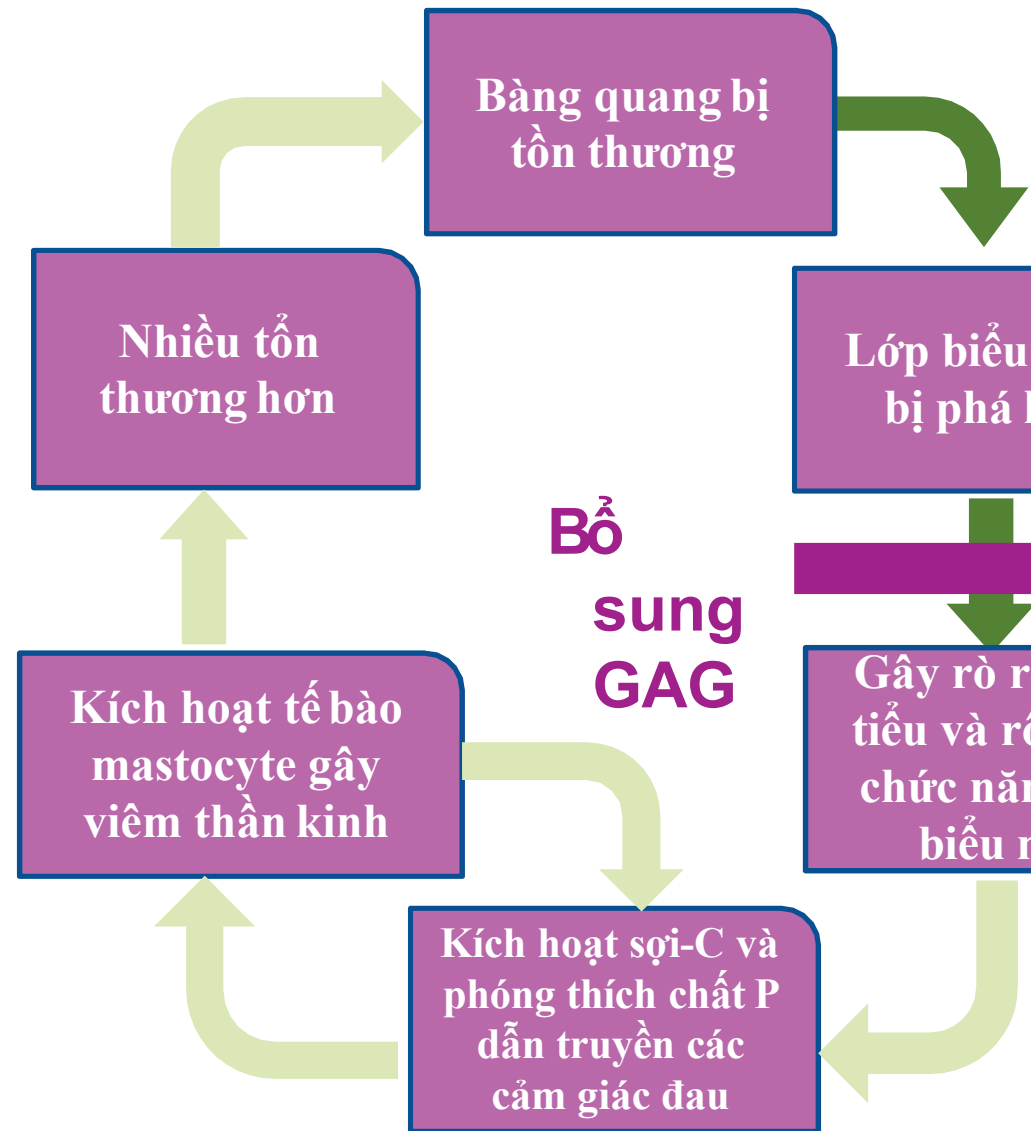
Bàng quang bị tổn thương

Lớp biểu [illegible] bị phá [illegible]

Gây rò r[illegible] tiểu và r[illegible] chức năn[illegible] biểu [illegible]

Kích hoạt sợi-C và phóng thích chất P dẫn truyền các cảm giác đau

Kích hoạt tế bào mastocyte gây viêm thần kinh

Nhiều tổn thương hơn

Bổ sung GAG